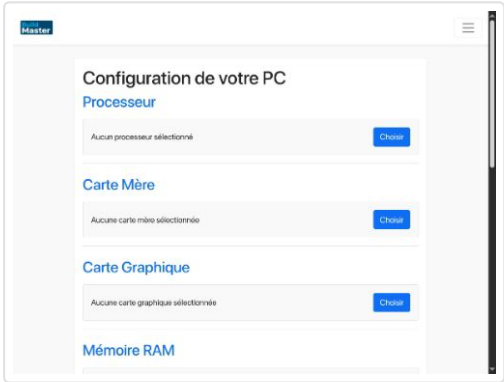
Build Master

Configuration de votre PC

Processeur

Aucun processeur sélectionné

Choisir

Carte Mère

Aucune carte mère sélectionnée

Choisir

Carte Graphique

Aucune carte graphique sélectionnée

Choisir

Mémoire RAM